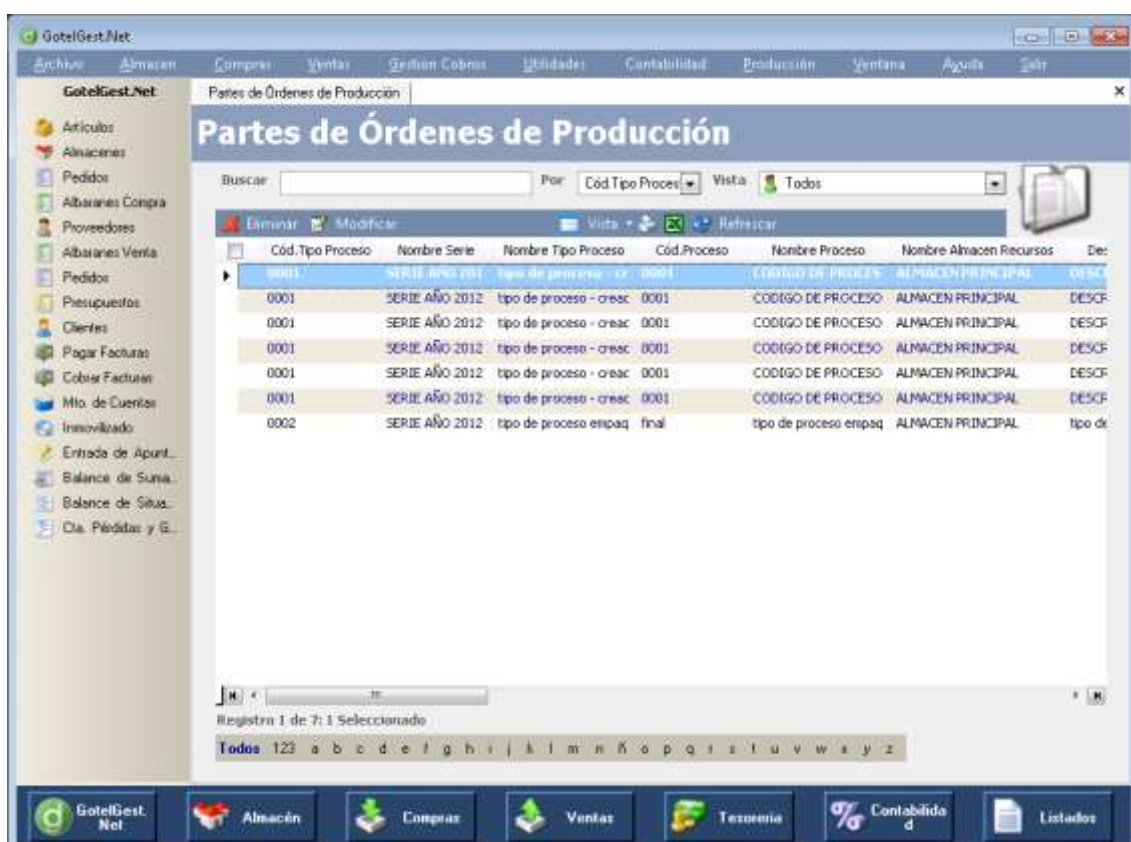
GotelGest.Net

Archivo Almacen Compras Ventas Gestion Cobros Utilidades Contabilidad Produccion Ventana Ayuda Salir

GotelGest.Net

Articulos
Almacenes
Pedidos
Albaranes Compra
Proveedores
Albaranes Venta
Pedidos
Presupuestos
Clientes
Pagar Facturas
Cobrar Facturas
Mto. de Cuentas
Inmovilizado
Entrada de Apunt...
Balance de Suma...
Balance de Situa...
Cta. Pérdidas y G...

Partes de Órdenes de Producción

Partes de Órdenes de Producción

Buscar Por Cód Tipo Proces Vista Todos

Eliminar Modificar Vista Refrescar

| Cód.Tipo Proceso | Nombre Serie | Nombre Tipo Proceso | Cód.Proceso | Nombre Proceso | Nombre Almacen Recursos | Des |
|---|---|---|---|---|---|---|
| 0001 | SERIE AÑO 201 | tipo de proceso - cr | 0001 | CODIGO DE PROCES | ALMACEN PRINCIPAL | DESC |
| 0001 | SERIE AÑO 2012 | tipo de proceso - creac | 0001 | CODIGO DE PROCESO | ALMACEN PRINCIPAL | DESCF |
| 0001 | SERIE AÑO 2012 | tipo de proceso - creac | 0001 | CODIGO DE PROCESO | ALMACEN PRINCIPAL | DESCF |
| 0001 | SERIE AÑO 2012 | tipo de proceso - creac | 0001 | CODIGO DE PROCESO | ALMACEN PRINCIPAL | DESCF |
| 0001 | SERIE AÑO 2012 | tipo de proceso - creac | 0001 | CODIGO DE PROCESO | ALMACEN PRINCIPAL | DESCF |
| 0001 | SERIE AÑO 2012 | tipo de proceso - creac | 0001 | CODIGO DE PROCESO | ALMACEN PRINCIPAL | DESCF |
| 0002 | SERIE AÑO 2012 | tipo de proceso empaq | final | tipo de proceso empaq | ALMACEN PRINCIPAL | tipo de |

Registro 1 de 7: 1 Seleccionado

Todos 123 a b c d e f g h i j k l m n ñ o p q r s t u v w x y z

GotelGest.Net Almacén Compras Ventas Tesoreria Contabilidad Listados